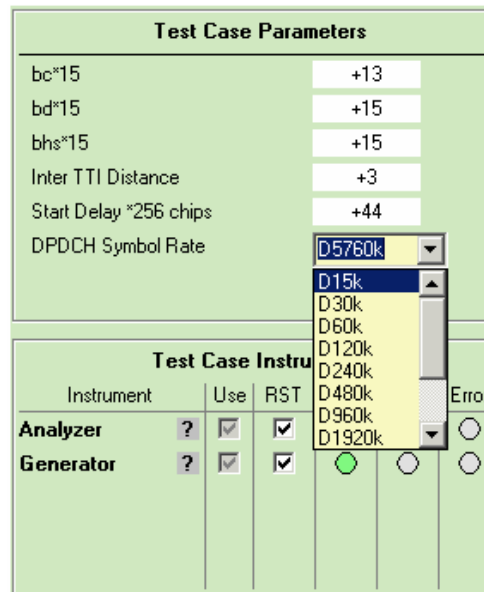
Test Case Parameters

| | |
|---|---|
| bc*15 | +13 |
| bd*15 | +15 |
| bhs*15 | +15 |
| Inter TTI Distance | +3 |
| Start Delay *256 chips | +44 |
| DPDCH Symbol Rate | D5760k |

D15k
D30k
D60k
D120k
D240k
D480k
D960k
D1920k

Test Case Instru

| Instrument | | Use | RST | | | Erro |
|---|---|---|---|---|---|---|
| Analyzer | ? | | | | | |
| Generator | ? | | | | | |